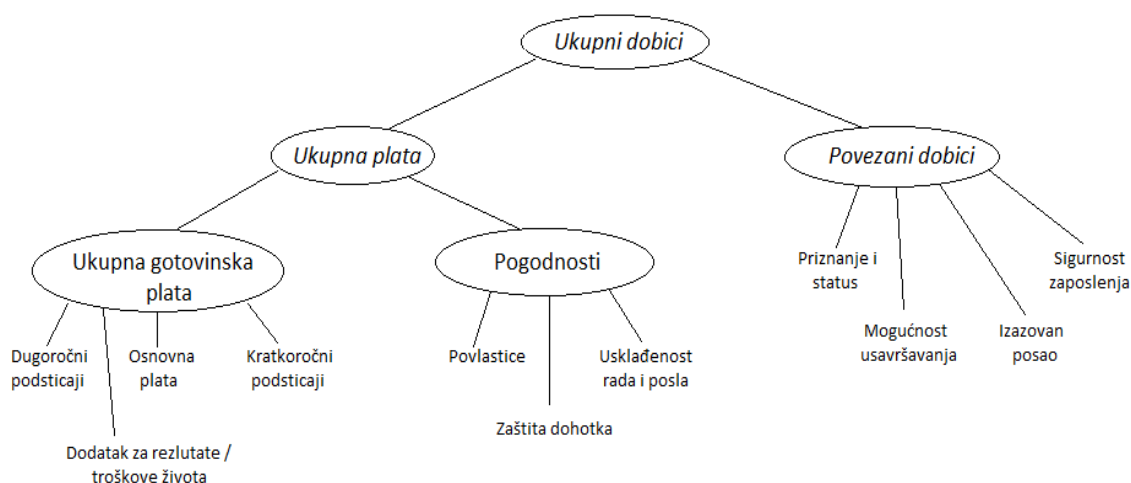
Ukupni dobici

Ukupna plata

Povezani dobici

Ukupna gotovinska plata

Pogodnosti

Dugoročni podsticaji

Dodatak za rezlutate / troškove života

Osnovna plata

Kratkoročni podsticaji

Povlastice

Zaštita dohotka

Usklađenost rada i posla

Priznanje i status

Mogućnost usavršavanja

Izazovan posao

Sigurnost zaposlenja